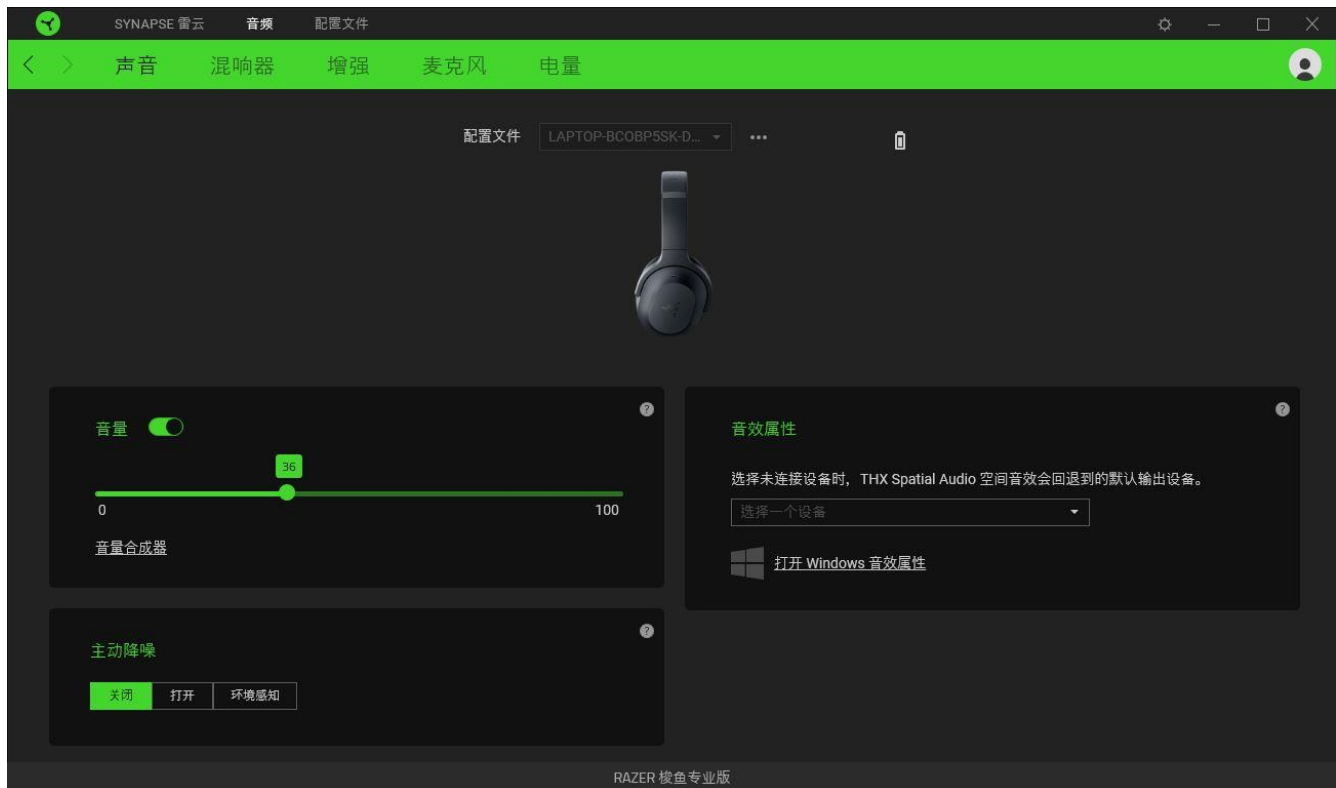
SYNAPSE 雷云 音频 配置文件

声音 混响器 增强 麦克风 电量

配置文件 LAPTOP-BCOBP5SK-D... •••

音量

36

0

100

音量合成器

音效属性

选择未连接设备时，THX Spatial Audio 空间音效会回退到的默认输出设备。

选择一个设备

打开 Windows 音效属性

主动降噪

关闭 打开 环境感知

RAZER 梭鱼专业版